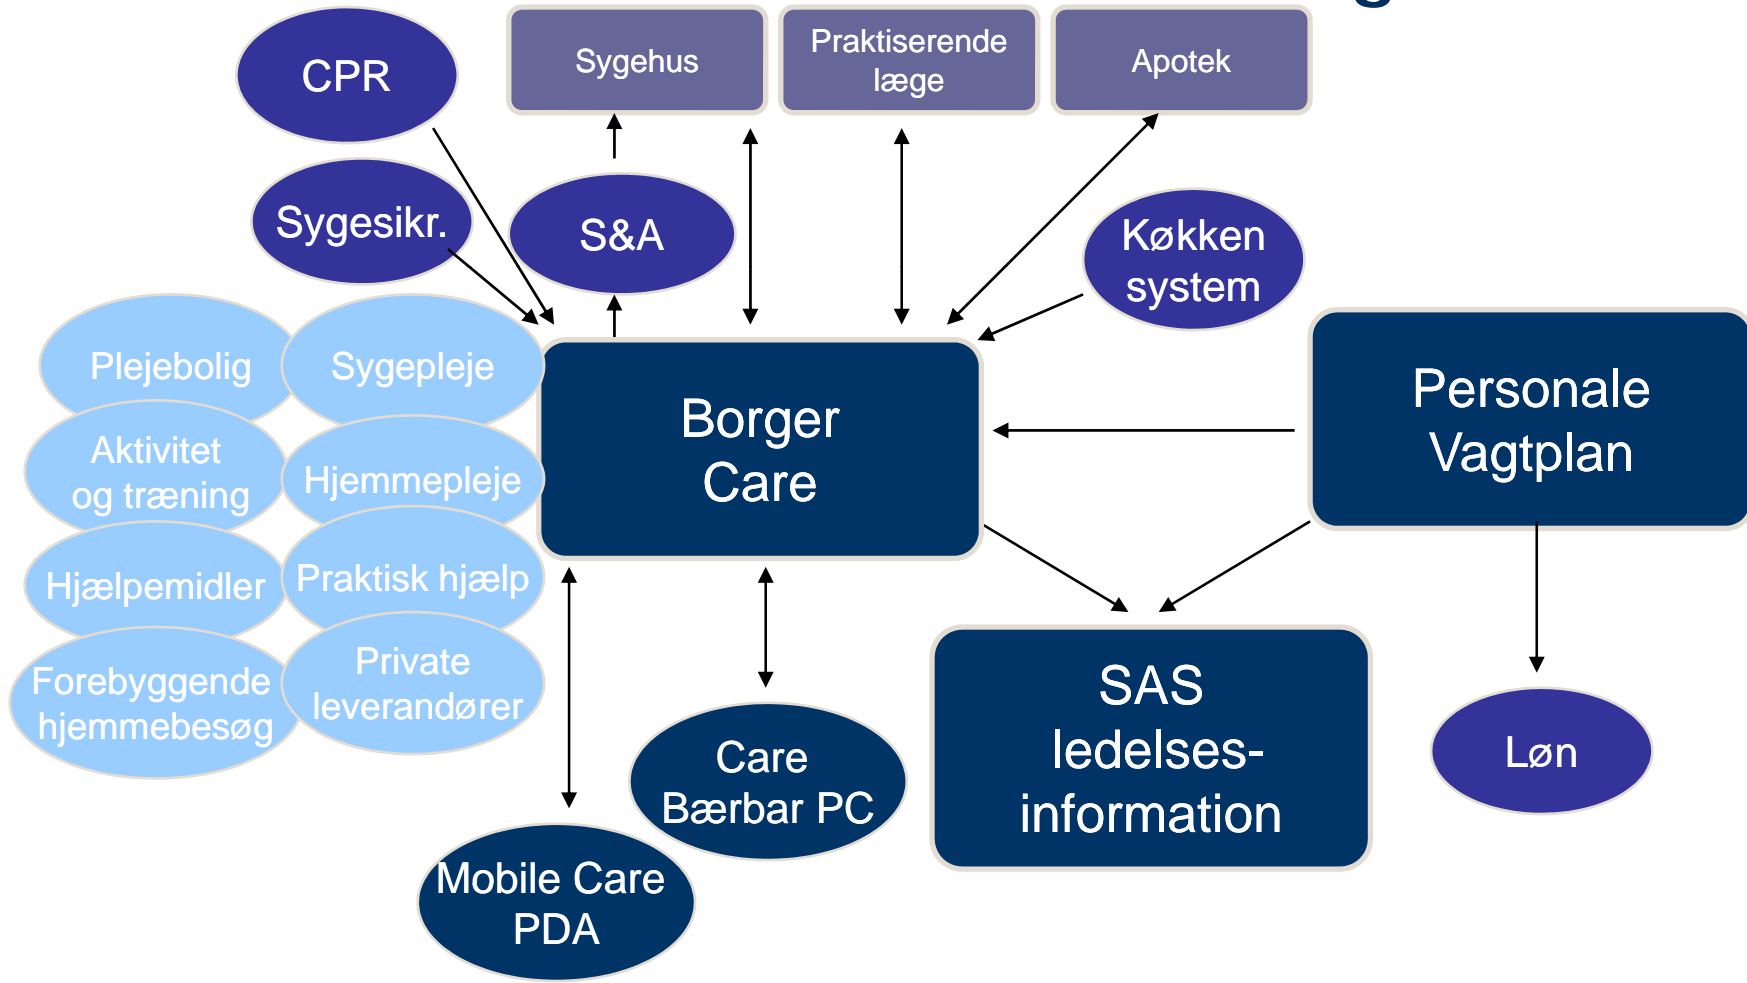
Sygehus

Praktiserende læge

Apotek

CPR

Sygesikr.

S&A

Køkken system

Plejebolig

Sygepleje

Aktivitet og træning

Hjemmepleje

Hjælpemidler

Praktisk hjælp

Forebyggende hjemmebesøg

Private leverandører

Borger Care

Personale Vagtplan

SAS ledelses-information

Løn

Care Bærbar PC

Mobile Care PDA